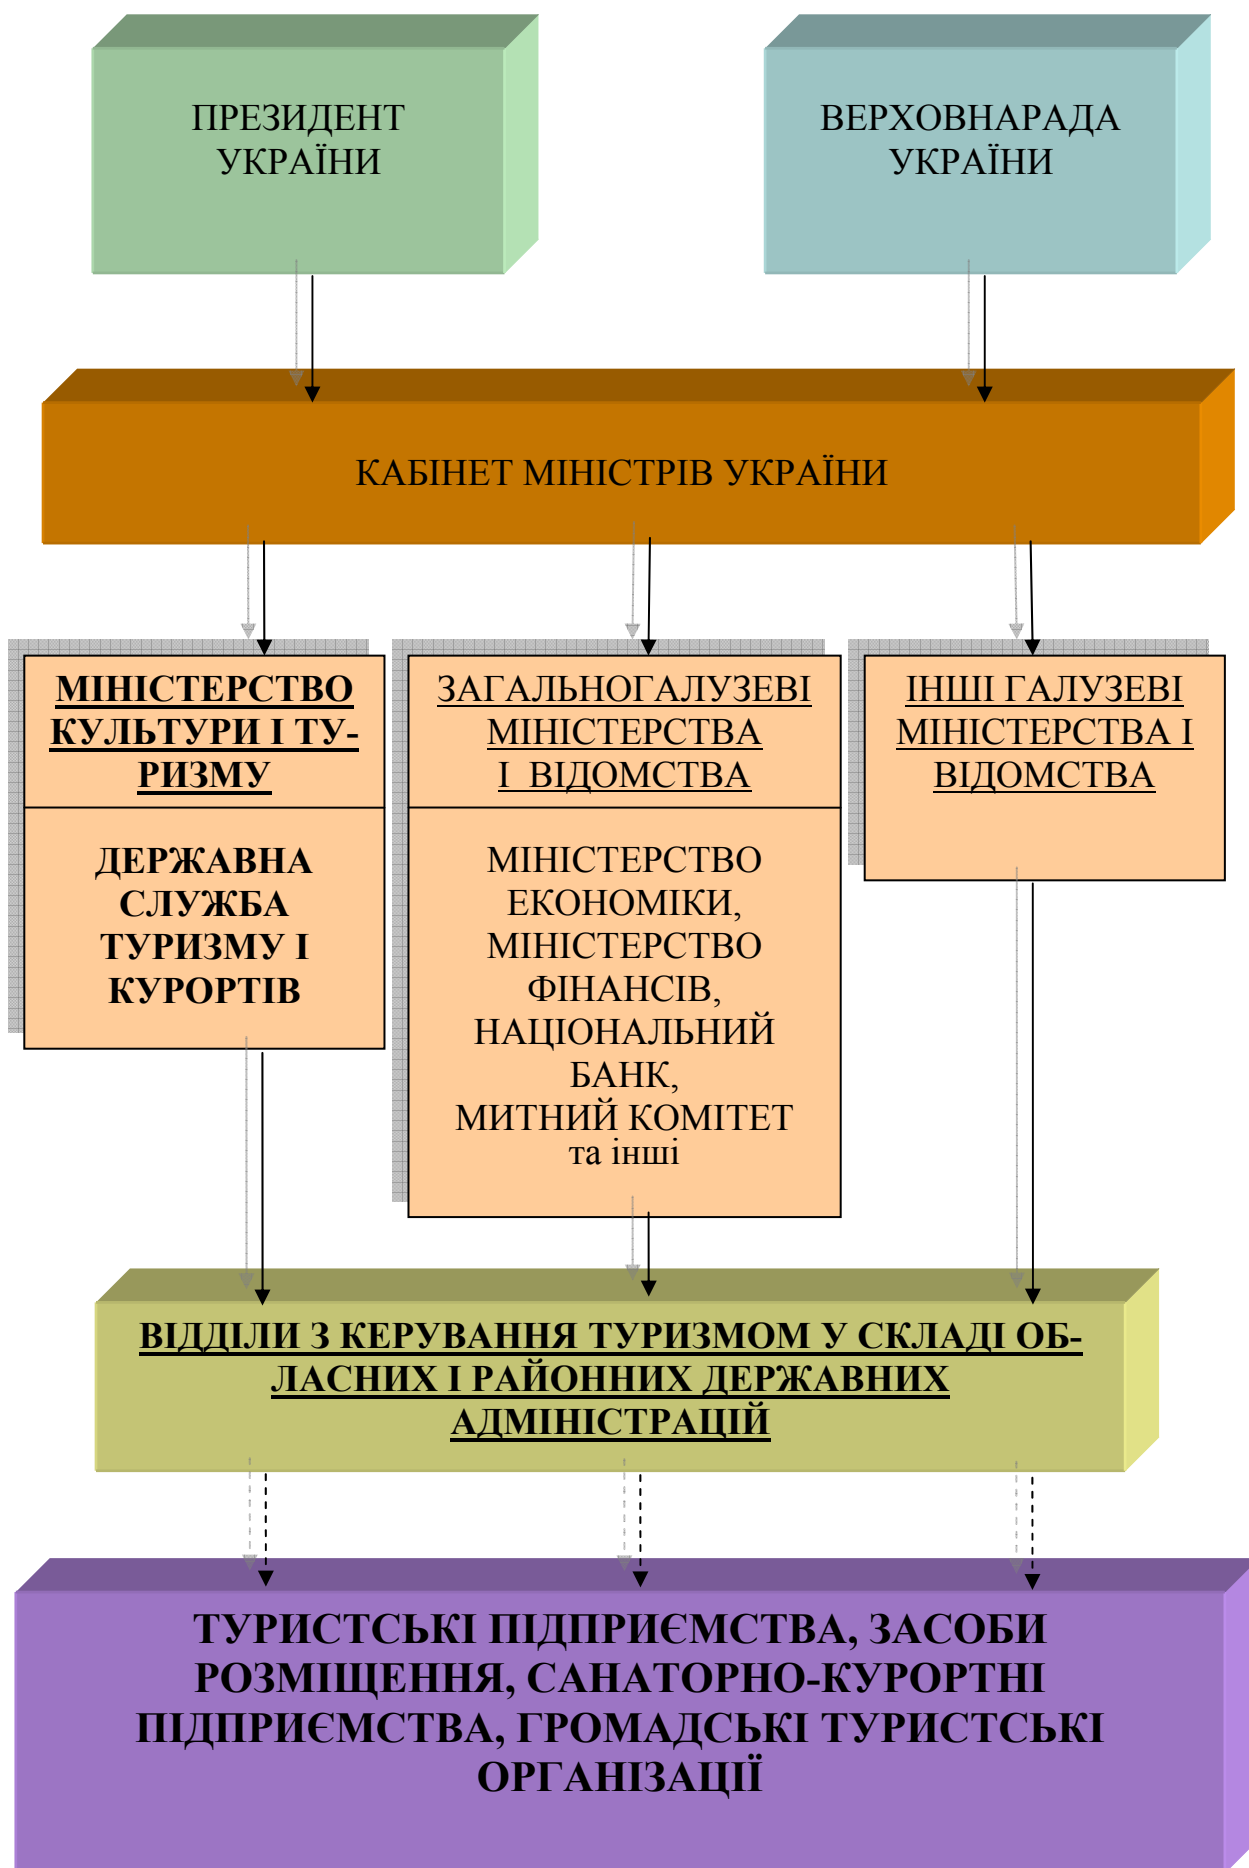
ПРЕЗИДЕНТ УКРАЇНИ

ВЕРХОВНАРАДА УКРАЇНИ

КАБІНЕТ МІНІСТРІВ УКРАЇНИ

МІНІСТЕРСТВО КУЛЬТУРИ І ТУРИЗМУ

ДЕРЖАВНА СЛУЖБА ТУРИЗМУ І КУРОРТІВ

ЗАГАЛЬНОГАЛУЗЕВІ МІНІСТЕРСТВА І ВІДОМСТВА

МІНІСТЕРСТВО ЕКОНОМІКИ, МІНІСТЕРСТВО ФІНАНСІВ, НАЦІОНАЛЬНИЙ БАНК, МИТНИЙ КОМІТЕТ та інші

ІНШІ ГАЛУЗЕВІ МІНІСТЕРСТВА І ВІДОМСТВА

ВІДДІЛИ З КЕРУВАННЯ ТУРИЗМОМ У СКЛАДІ ОБЛАСНИХ І РАЙОННИХ ДЕРЖАВНИХ АДМІНІСТРАЦІЙ

ТУРИСТСЬКІ ПІДПРИЄМСТВА, ЗАСОБИ РОЗМІЩЕННЯ, САНАТОРНО-КУРОРТНІ ПІДПРИЄМСТВА, ГРОМАДСЬКІ ТУРИСТСЬКІ ОРГАНІЗАЦІЇ